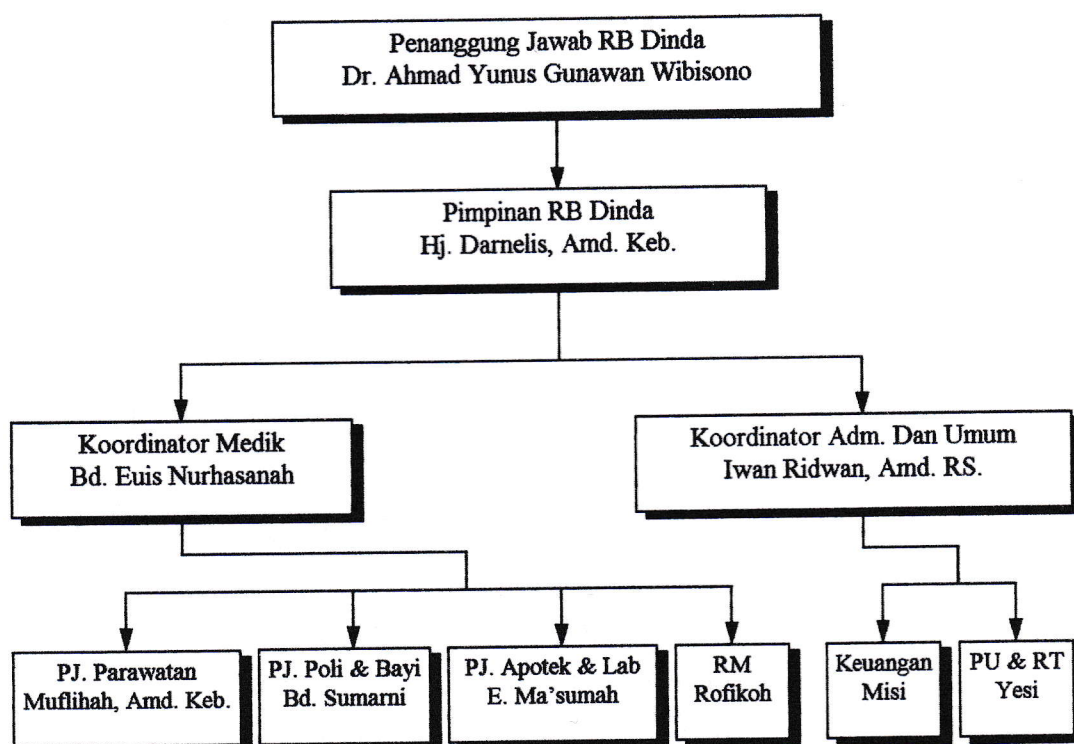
Penanggung Jawab RB Dinda
Dr. Ahmad Yunus Gunawan Wibisono

Pimpinan RB Dinda
Hj. Darnelis, Amd. Keb.

Koordinator Medik
Bd. Euis Nurhasanah

Koordinator Adm. Dan Umum
Iwan Ridwan, Amd. RS.

PJ. Parawatan
Muflihah, Amd. Keb.

PJ. Poli & Bayi
Bd. Sumarni

PJ. Apotek & Lab
E. Ma'sumah

RM
Rofikoh

Keuangan
Misi

PU & RT
Yesi